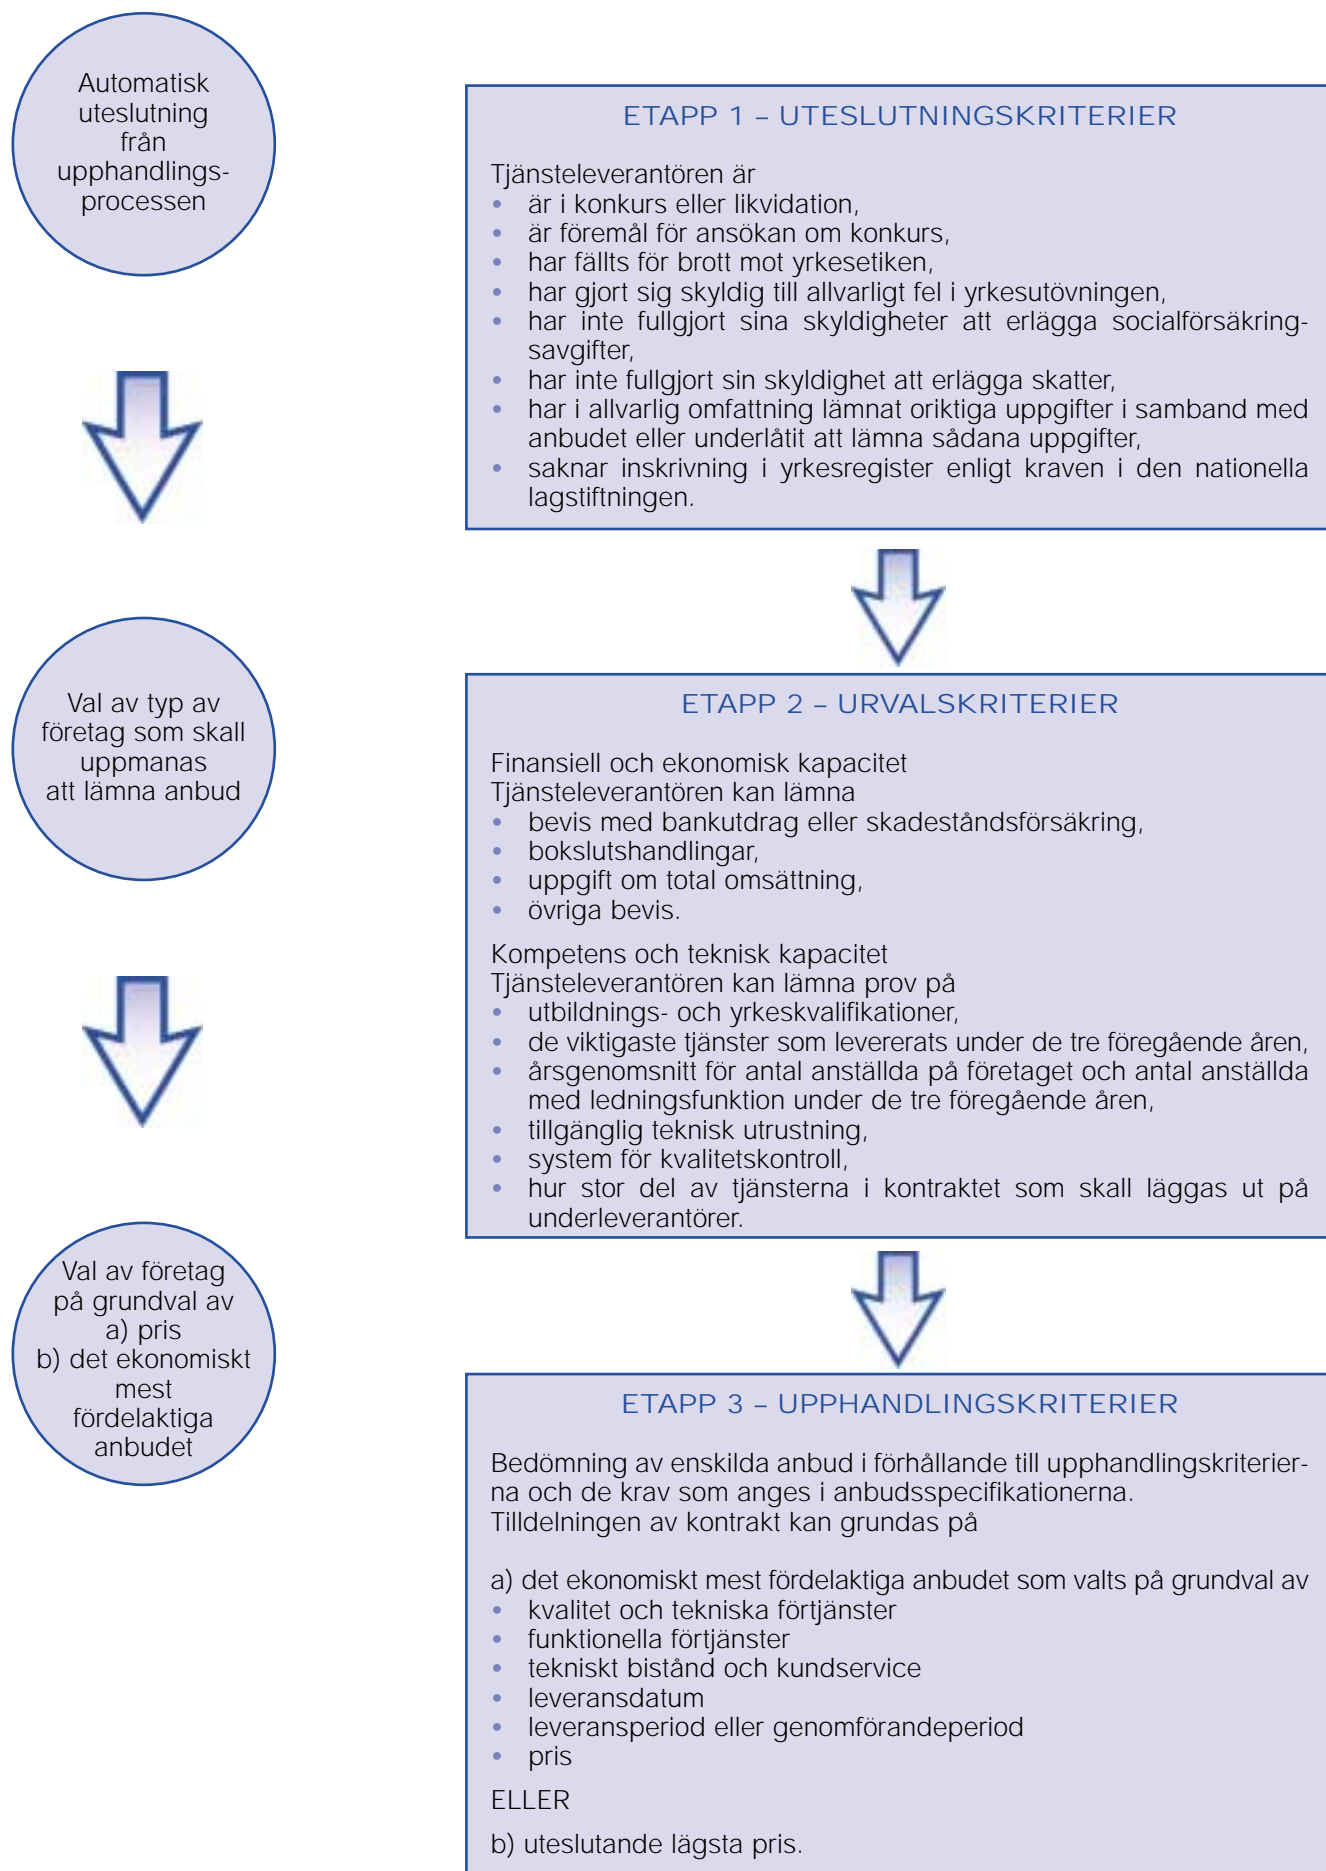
Automatisk uteslutning från upphandlingsprocessen

ETAPP 1 – UTESLUTNINGSKRITERIER

Tjänsteleverantören är
• är i konkurs eller likvidation,
• är föremål för ansökan om konkurs,
• har fällts för brott mot yrkesetiken,
• har gjort sig skyldig till allvarligt fel i yrkesutövningen,
• har inte fullgjort sina skyldigheter att erlägga socialförsäkringsavgifter,
• har inte fullgjort sin skyldighet att erlägga skatter,
• har i allvarlig omfattning lämnat oriktiga uppgifter i samband med anbudet eller underlåtit att lämna sådana uppgifter,
• saknar inskrivning i yrkesregister enligt kraven i den nationella lagstiftningen.

Val av typ av företag som skall uppmanas att lämna anbud

ETAPP 2 – URVALSKRITERIER

Finansiell och ekonomisk kapacitet
Tjänsteleverantören kan lämna
• bevis med bankutdrag eller skadeståndsförsäkring,
• bokslutshandlingar,
• uppgift om total omsättning,
• övriga bevis.

Kompetens och teknisk kapacitet
Tjänsteleverantören kan lämna prov på
• utbildnings- och yrkeskvalifikationer,
• de viktigaste tjänster som levererats under de tre föregående åren,
• årsgenomsnitt för antal anställda på företaget och antal anställda med ledningsfunktion under de tre föregående åren,
• tillgänglig teknisk utrustning,
• system för kvalitetskontroll,
• hur stor del av tjänsterna i kontraktet som skall läggas ut på underleverantörer.

Val av företag på grundval av a) pris b) det ekonomiskt mest fördelaktiga anbudet

ETAPP 3 – UPPHANDLINGSKRITERIER

Bedömning av enskilda anbud i förhållande till upphandlingskriterierna och de krav som anges i anbudsspecifikationerna.
Tilldelningen av kontrakt kan grundas på

a) det ekonomiskt mest fördelaktiga anbudet som valts på grundval av
• kvalitet och tekniska förtjänster
• funktionella förtjänster
• tekniskt bistånd och kundservice
• leveransdatum
• leveransperiod eller genomförandeperiod
• pris

ELLER

b) uteslutande lägsta pris.